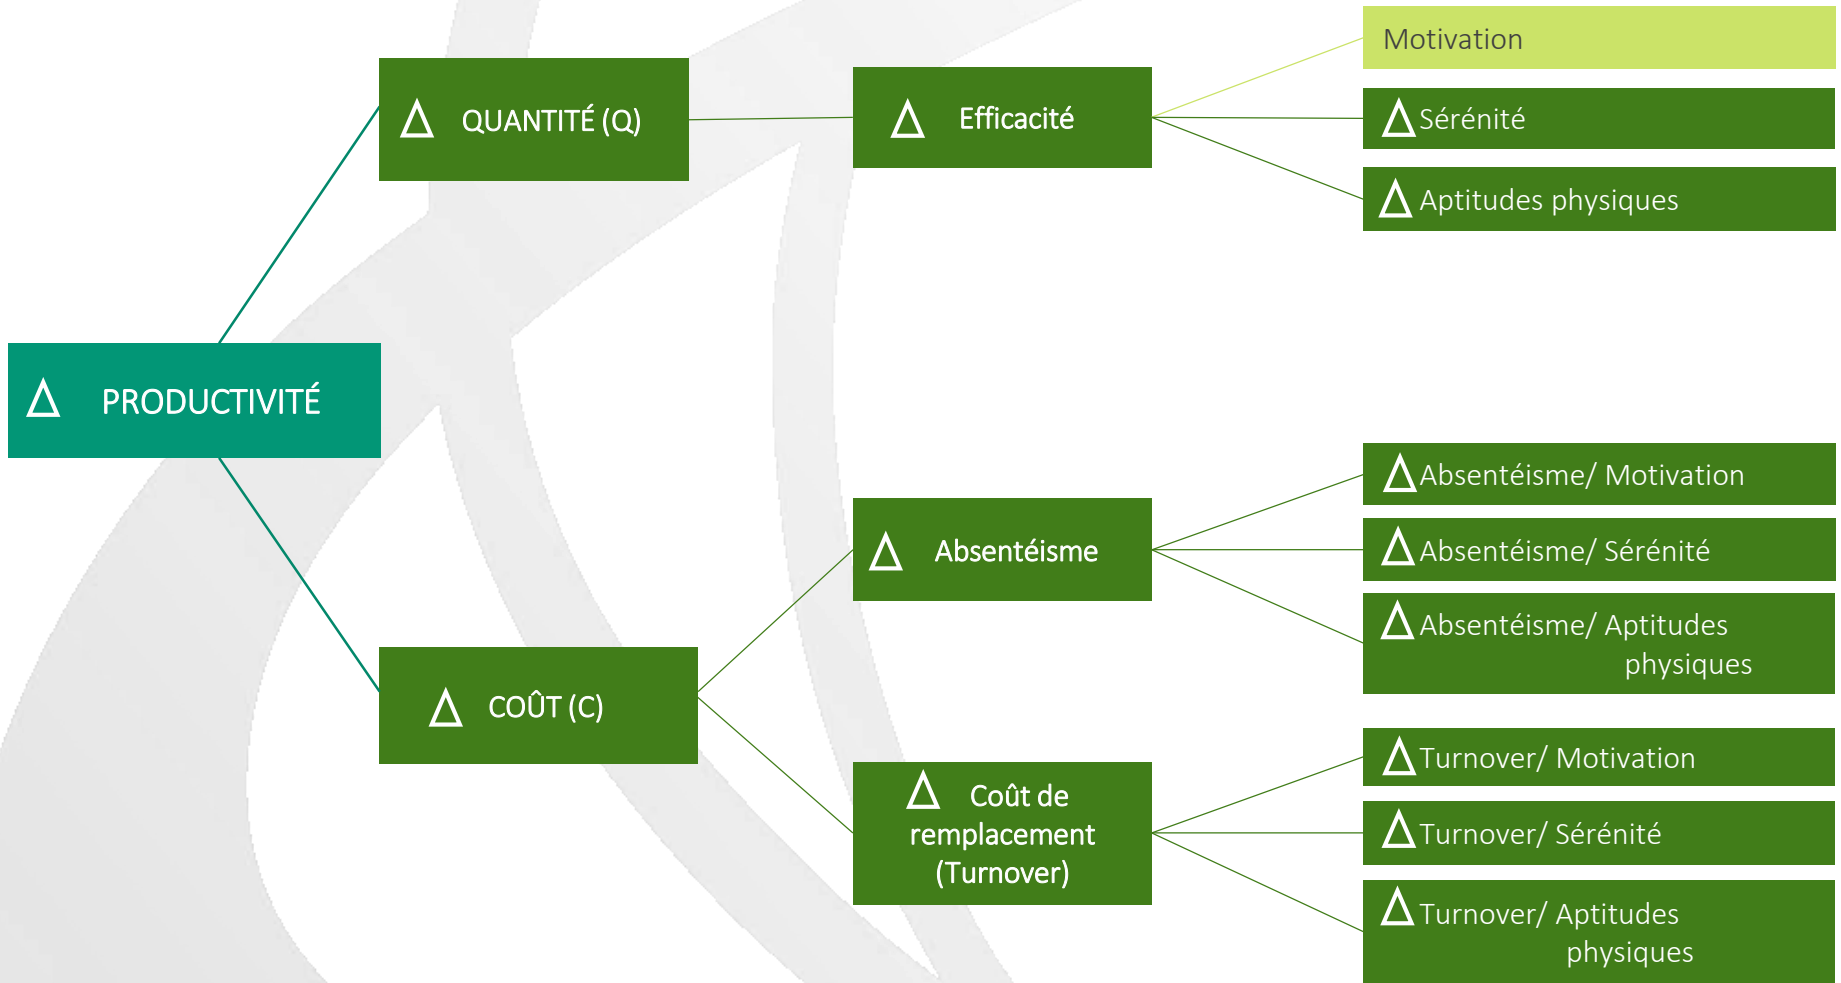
$\Delta$ PRODUCTIVITÉ

$\Delta$ QUANTITÉ (Q)

$\Delta$ Efficacité

Motivation

$\Delta$ Sérénité

$\Delta$ Aptitudes physiques

$\Delta$ COÛT (C)

$\Delta$ Absentéisme

$\Delta$ Absentéisme/ Motivation

$\Delta$ Absentéisme/ Sérénité

$\Delta$ Absentéisme/ Aptitudes physiques

$\Delta$ Coût de remplacement (Turnover)

$\Delta$ Turnover/ Motivation

$\Delta$ Turnover/ Sérénité

$\Delta$ Turnover/ Aptitudes physiques